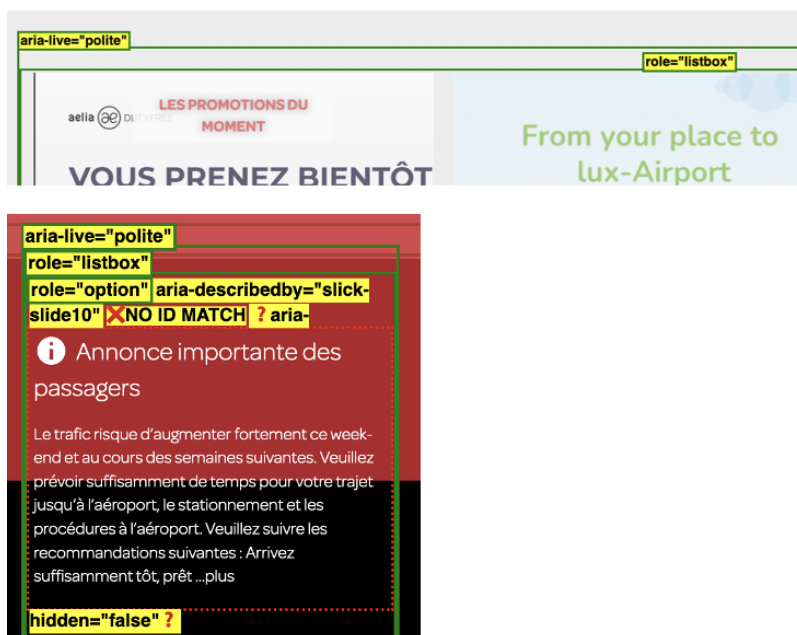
aria-live="polite"

role="listbox"

aelia DUTY FREE

LES PROMOTIONS DU MOMENT

VOUS PRENEZ BIENTÔT

From your place to lux-Airport

aria-live="polite"

role="listbox"

role="option" aria-describedby="slick-slide10" ❌NO ID MATCH ? aria-

Annonce importante des passagers

Le trafic risque d'augmenter fortement ce week-end et au cours des semaines suivantes. Veuillez prévoir suffisamment de temps pour votre trajet jusqu'à l'aéroport, le stationnement et les procédures à l'aéroport. Veuillez suivre les recommandations suivantes : Arrivez suffisamment tôt, prêt ...plus

hidden="false" ?